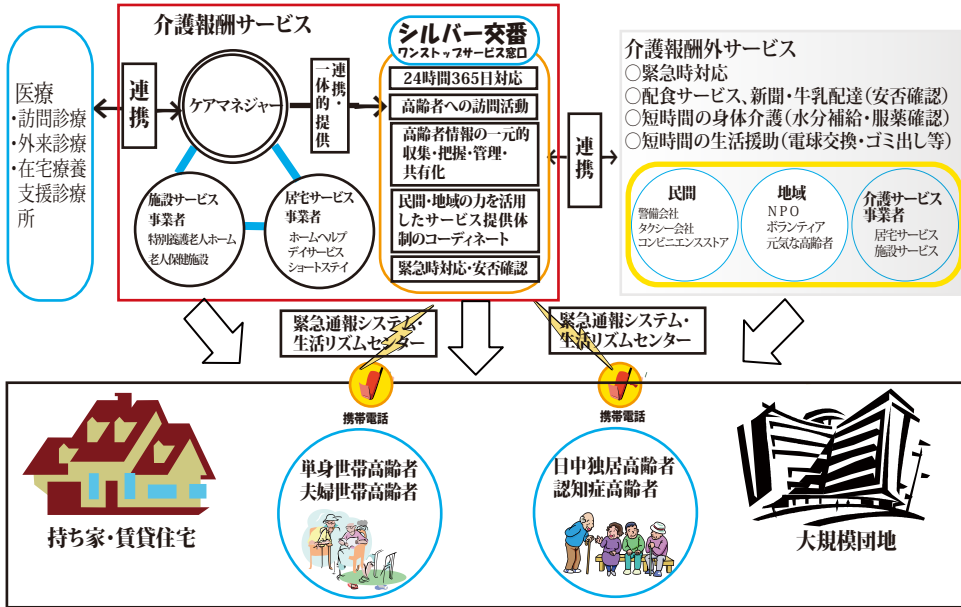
医療
・訪問診療
・外来診療
・在宅療養支援診療所

連携

介護報酬サービス

ケアマネジャー

一体的連携・提供

施設サービス事業者
特別養護老人ホーム
老人保健施設

居宅サービス事業者
ホームヘルプ
デイサービス
ショートステイ

シルバー交番
ワンストップサービス窓口

24時間365日対応
高齢者への訪問活動
高齢者情報の一元的収集・把握・管理・共有化
民間・地域の力を活用したサービス提供体制のコーディネート
緊急時対応・安否確認

連携

介護報酬外サービス
○緊急時対応
○配食サービス、新聞・牛乳配達(安否確認)
○短時間の身体介護(水分補給・服薬確認)
○短時間の生活援助(電球交換・ゴミ出し等)

民間
警備会社
タクシー会社
コンビニエンスストア

地域
NPO
ボランティア
元気な高齢者

介護サービス事業者
居宅サービス
施設サービス

緊急通報システム・生活リズムセンター

緊急通報システム・生活リズムセンター

携帯電話

携帯電話

持ち家・賃貸住宅

単身世帯高齢者
夫婦世帯高齢者

日中独居高齢者
認知症高齢者

大規模団地